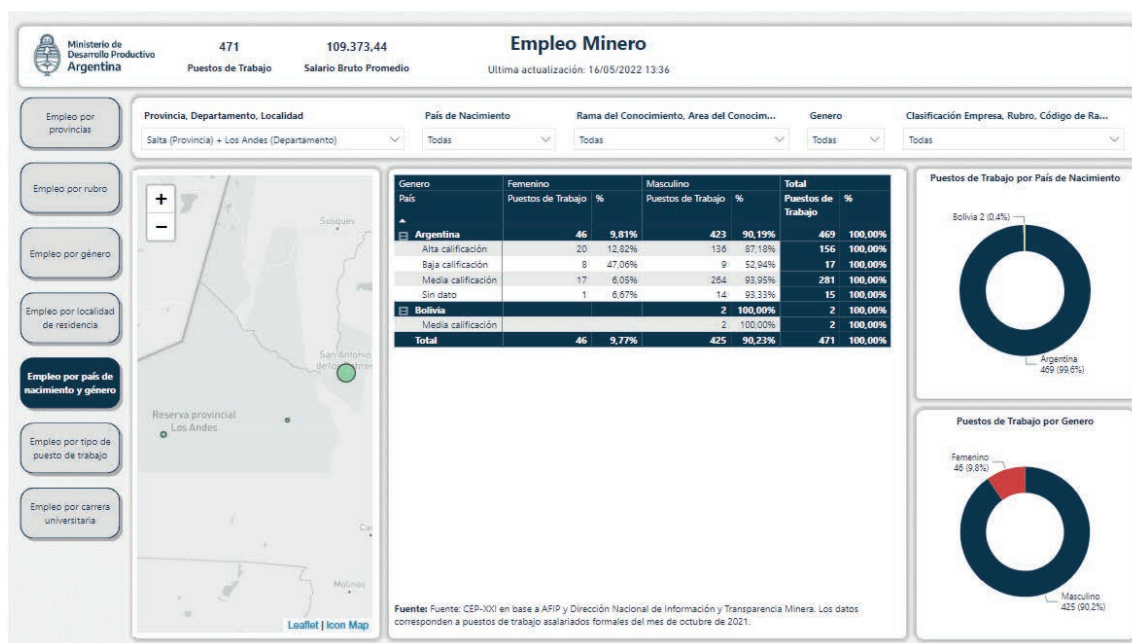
Ministerio de Desarrollo Productivo Argentina

471
Puestos de Trabajo

109.373,44
Salario Bruto Promedio

Empleo Minero
Ultima actualización: 16/05/2022 13:36

Empleo por provincias

Empleo por rubro

Empleo por género

Empleo por localidad de residencia

Empleo por país de nacimiento y género

Empleo por tipo de puesto de trabajo

Empleo por carrera universitaria

Provincia, Departamento, Localidad
Salta (Provincia) + Los Andes (Departamento)

País de Nacimiento
Todas

Rama del Conocimiento, Area del Conocim...
Todas

Genero
Todas

Clasificación Empresa, Rubro, Código de Ra...
Todas

+
−
Susques
San Antonio de los Cobres
Reserva provincial Los Andes
Ca
Molinos
Leaflet | Icon Map

| Genero | Femenino | | Masculino | | Total | |
|---|---|---|---|---|---|---|
| País | Puestos de Trabajo | % | Puestos de Trabajo | % | Puestos de Trabajo | % |
| ⊟ Argentina | 46 | 9,81% | 423 | 90,19% | 469 | 100,00% |
| Alta calificación | 20 | 12,82% | 136 | 87,18% | 156 | 100,00% |
| Baja calificación | 8 | 47,06% | 9 | 52,94% | 17 | 100,00% |
| Media calificación | 17 | 6,05% | 264 | 93,95% | 281 | 100,00% |
| Sin dato | 1 | 6,67% | 14 | 93,33% | 15 | 100,00% |
| ⊟ Bolivia | | | 2 | 100,00% | 2 | 100,00% |
| Media calificación | | | 2 | 100,00% | 2 | 100,00% |
| Total | 46 | 9,77% | 425 | 90,23% | 471 | 100,00% |

Fuente: Fuente: CEP-XXI en base a AFIP y Dirección Nacional de Información y Transparencia Minera. Los datos corresponden a puestos de trabajo asalariados formales del mes de octubre de 2021.

Puestos de Trabajo por País de Nacimiento
Bolivia 2 (0,4%)
Argentina 469 (99,6%)

Puestos de Trabajo por Genero
Femenino 46 (9,8%)
Masculino 425 (90,2%)